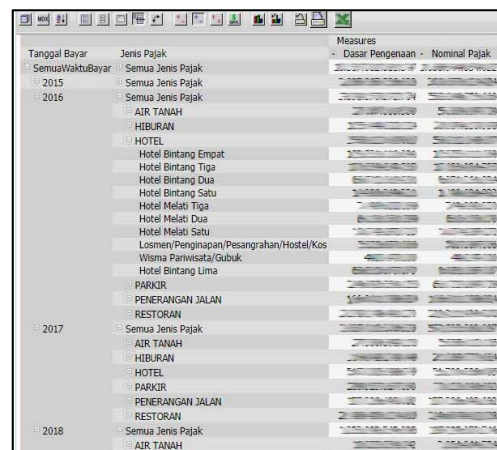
| Tanggal Bayar | Jenis Pajak | Measures - Dasar Pengenaan - | Nominal Pajak |
|---|---|---|---|
| SemuaWaktuBayar | Semua Jenis Pajak | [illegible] | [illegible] |
| 2015 | Semua Jenis Pajak | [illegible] | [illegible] |
| 2016 | Semua Jenis Pajak | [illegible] | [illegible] |
| | AIR TANAH | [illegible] | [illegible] |
| | HIBURAN | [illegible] | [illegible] |
| | HOTEL | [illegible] | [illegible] |
| | Hotel Bintang Empat | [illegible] | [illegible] |
| | Hotel Bintang Tiga | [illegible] | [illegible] |
| | Hotel Bintang Dua | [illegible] | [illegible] |
| | Hotel Bintang Satu | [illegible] | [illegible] |
| | Hotel Melati Tiga | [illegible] | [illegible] |
| | Hotel Melati Dua | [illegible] | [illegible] |
| | Hotel Melati Satu | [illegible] | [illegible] |
| | Losmen/Penginapan/Pesangrahan/Hostel/Kos | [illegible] | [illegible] |
| | Wisma Pariwisata/Gubuk | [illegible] | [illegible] |
| | Hotel Bintang Lima | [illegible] | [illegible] |
| | PARKIR | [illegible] | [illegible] |
| | PENERANGAN JALAN | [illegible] | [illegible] |
| | RESTORAN | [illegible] | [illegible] |
| 2017 | Semua Jenis Pajak | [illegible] | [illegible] |
| | AIR TANAH | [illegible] | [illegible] |
| | HIBURAN | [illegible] | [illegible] |
| | HOTEL | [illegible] | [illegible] |
| | PARKIR | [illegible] | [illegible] |
| | PENERANGAN JALAN | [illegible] | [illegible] |
| | RESTORAN | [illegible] | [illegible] |
| 2018 | Semua Jenis Pajak | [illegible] | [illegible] |
| | AIR TANAH | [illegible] | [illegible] |